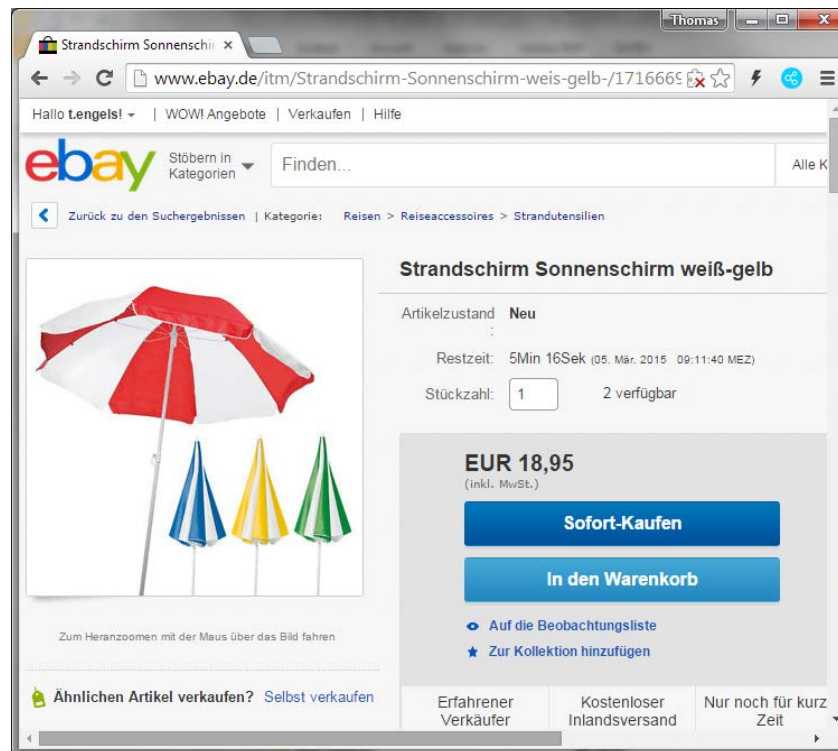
Thomas

Strandschirm Sonnenschir ×

www.ebay.de/itm/Strandschirm-Sonnenschirm-weis-gelb-/1716669

Hallo t.engels! | WOW! Angebote | Verkaufen | Hilfe

ebay Stöbern in Kategorien Finden... Alle K

Zurück zu den Suchergebnissen | Kategorie: Reisen > Reiseaccessoires > Strandutensilien

Strandschirm Sonnenschirm weiß-gelb

Artikelzustand: Neu

Restzeit: 5Min 16Sek (05. Mär. 2015 09:11:40 MEZ)

Stückzahl: 1 2 verfügbar

EUR 18,95
(inkl. MwSt.)

Sofort-Kaufen

In den Warenkorb

Auf die Beobachtungsliste

Zur Kollektion hinzufügen

Zum Heranzoomen mit der Maus über das Bild fahren

Ähnlichen Artikel verkaufen? Selbst verkaufen

Erfahrener Verkäufer | Kostenloser Inlandsversand | Nur noch für kurz Zeit